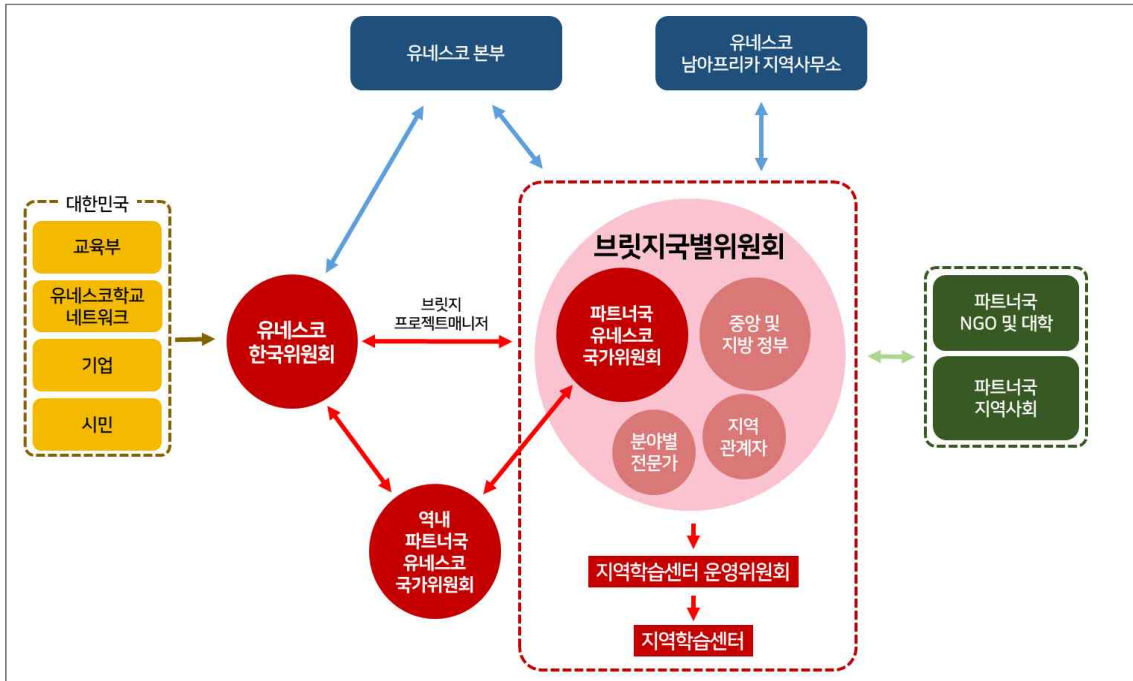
유네스코 본부

유네스코
남아프리카 지역사무소

대한민국

교육부

유네스코학교 네트워크

기업

시민

유네스코
한국위원회

브릿지
프로젝트매니저

역내
파트너국
유네스코
국가위원회

브릿지국별위원회

파트너국
유네스코
국가위원회

중앙 및
지방 정부

분야별
전문가

지역
관계자

지역학습센터 운영위원회

지역학습센터

파트너국
NGO 및 대학

파트너국
지역사회